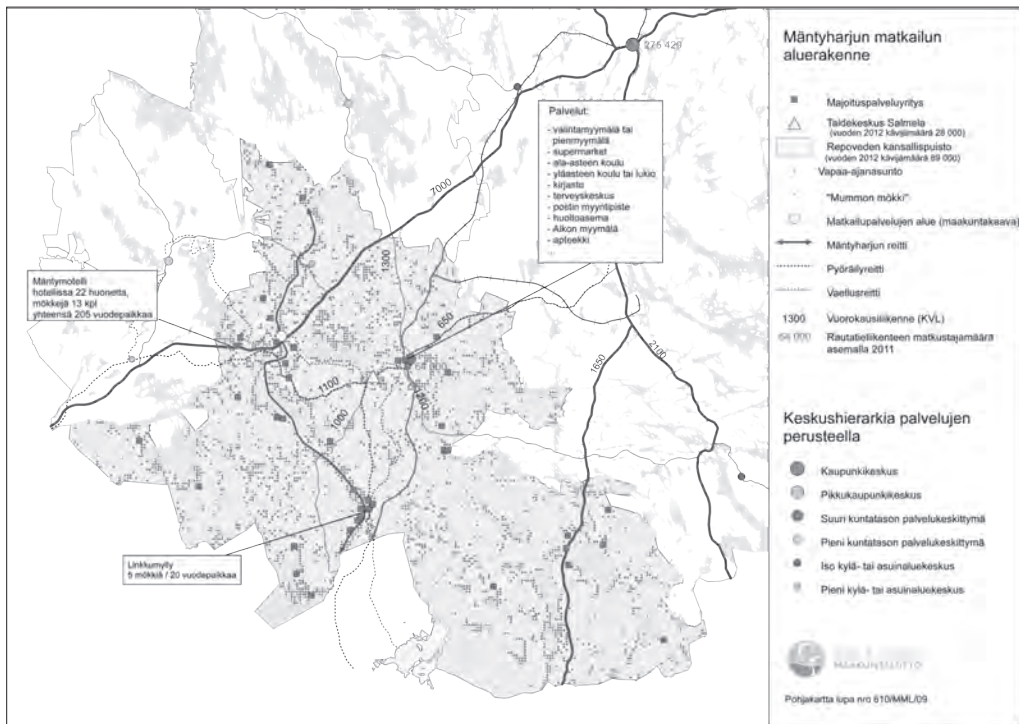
Mäntyharjun matkailun aluerakenne

Majoituspalveluyritys

Taidekeskus Salmela (vuoden 2012 kävijämäärä 28 000)

Repoveden kansallispuisto (vuoden 2012 kävijämäärä 89 000)

Vapaa-ajanasunto

"Mummon mökki"

Matkailupalvelujen alue (maakuntakaava)

Mäntyharjun reitti

Pyöräilyreitti

Vaellusreitti

1300 Vuorokausiliikenne (KVL)

68 000 Rautatieliikenteen matkustajamäärä asemalla 2011

Keskushierarkia palvelujen perusteella

Kaupunkikeskus

Pikkukaupunkikeskus

Suuri kuntatason palvelukeskittymä

Pieni kuntatason palvelukeskittymä

Iso kylä- tai asuinaluekeskus

Pieni kylä- tai asuinaluekeskus

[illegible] MAAKUNTALIITTO

Pohjakartta lupa nro 610/MML/09

Palvelut:
- valintamyymälä tai pienmyymälä
- supermarket
- ala-asteen koulu
- yläasteen koulu tai lukio
- kirjasto
- terveyskeskus
- postin myyntipiste
- huoltoasema
- Alkon myymälä
- apteekki

Mäntymotelli hotellissa 22 huonetta, mökkejä 13 kpl yhteensä 205 vuodepaikkaa

Linkkumylly 5 mökkiä / 20 vuodepaikkaa

275 420

7000

1300

650

1100

1000

1450

1650

2100